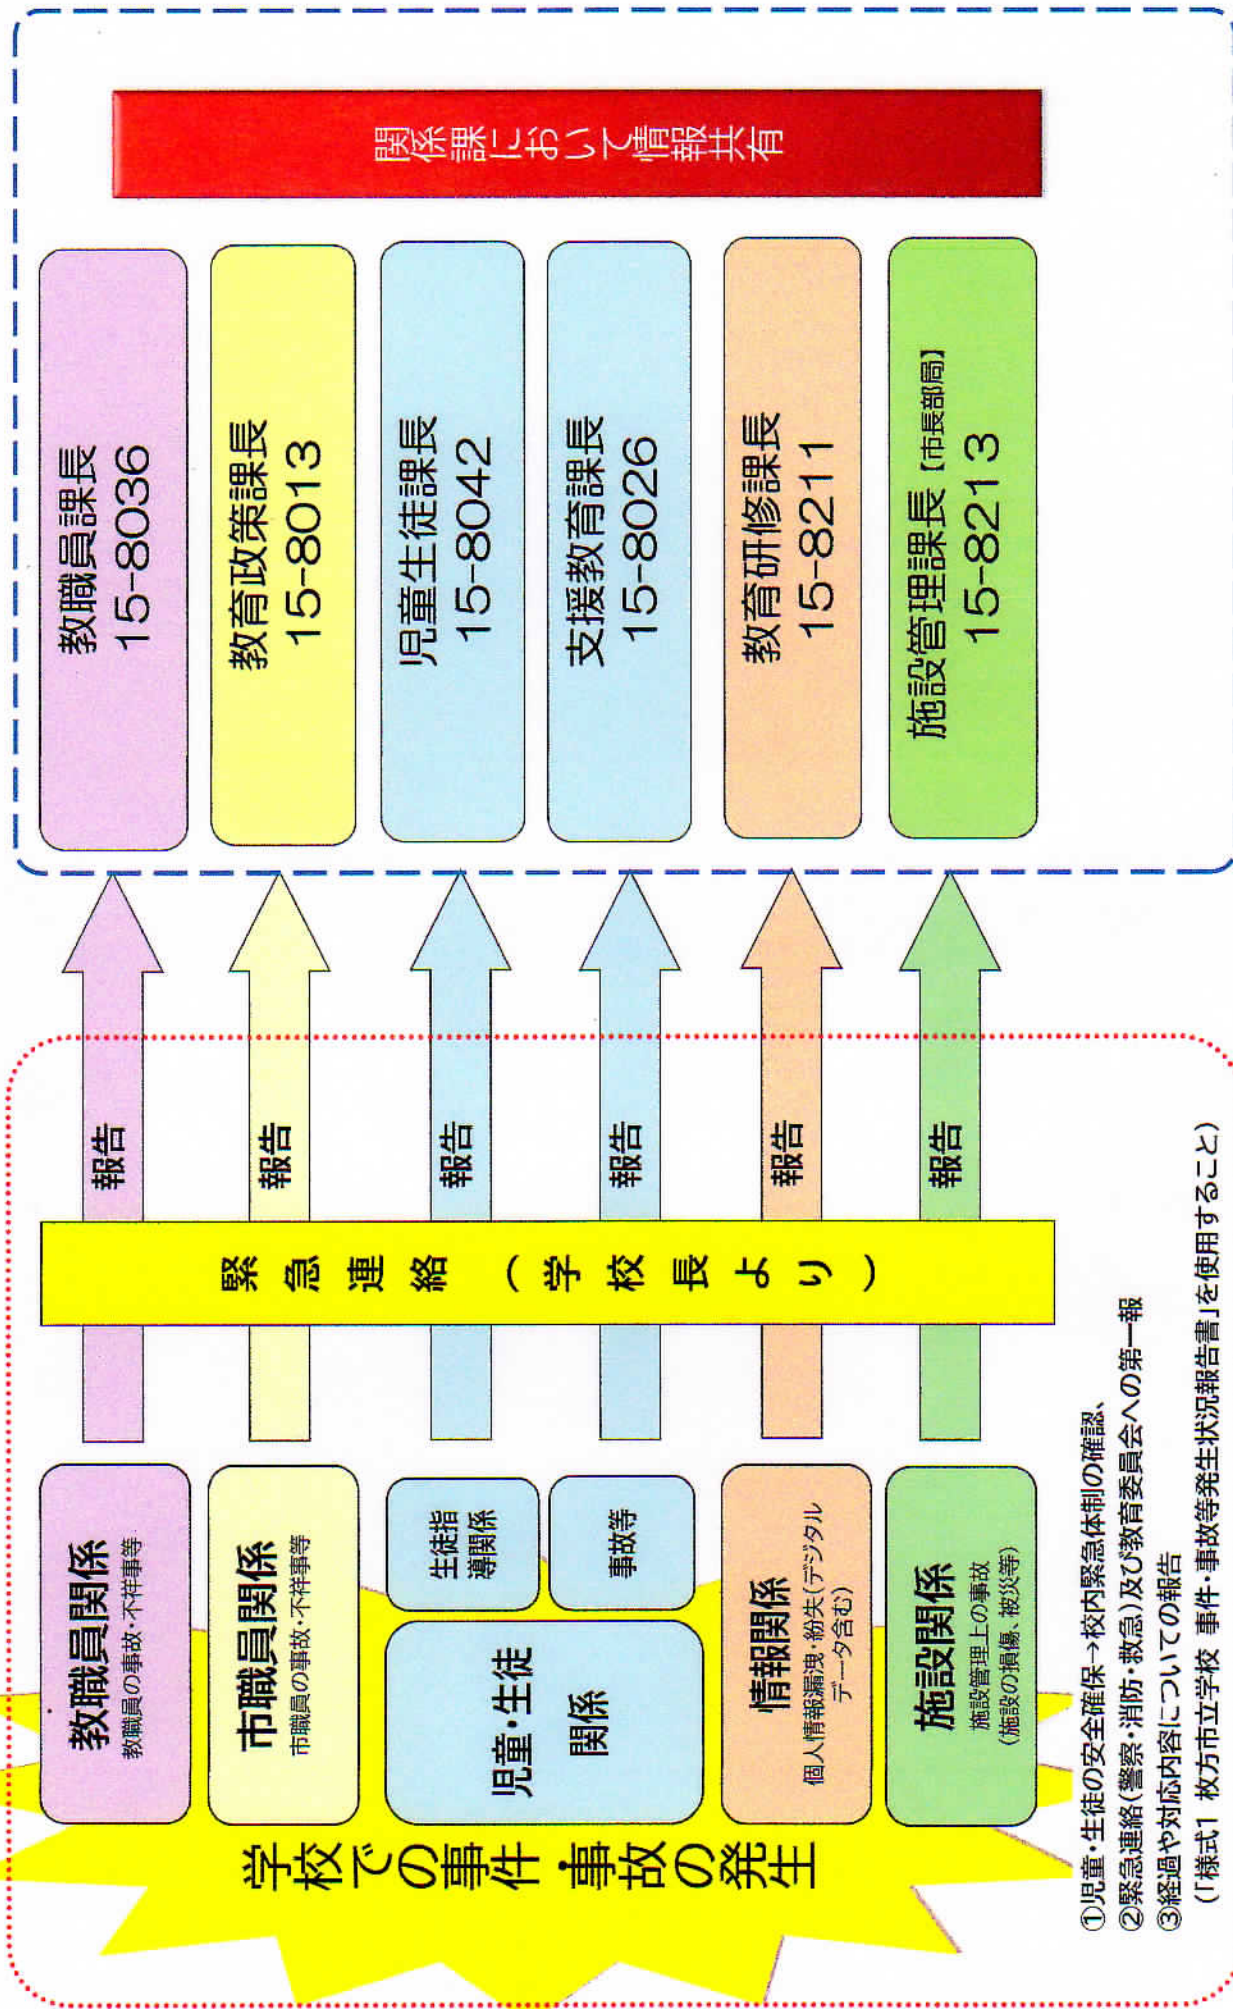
学校での事件・事故の発生

教職員関係
教職員の事故・不祥事等

市職員関係
市職員の事故・不祥事等

児童・生徒関係

生徒指導関係

事故等

情報関係
個人情報漏洩・紛失（デジタルデータ含む）

施設関係
施設管理上の事故（施設の損傷、被災等）

緊急連絡（学校長より）

報告

報告

報告

報告

報告

報告

関係課において情報共有

教職員課長
15-8036

教育政策課長
15-8013

児童生徒課長
15-8042

支援教育課長
15-8026

教育研修課長
15-8211

施設管理課長【市長部局】
15-8213

①児童・生徒の安全確保→校内緊急体制の確認、
②緊急連絡（警察・消防・救急）及び教育委員会への第一報
③経過や対応内容についての報告
（「様式1 枚方市立学校 事件・事故等発生状況報告書」を使用すること）